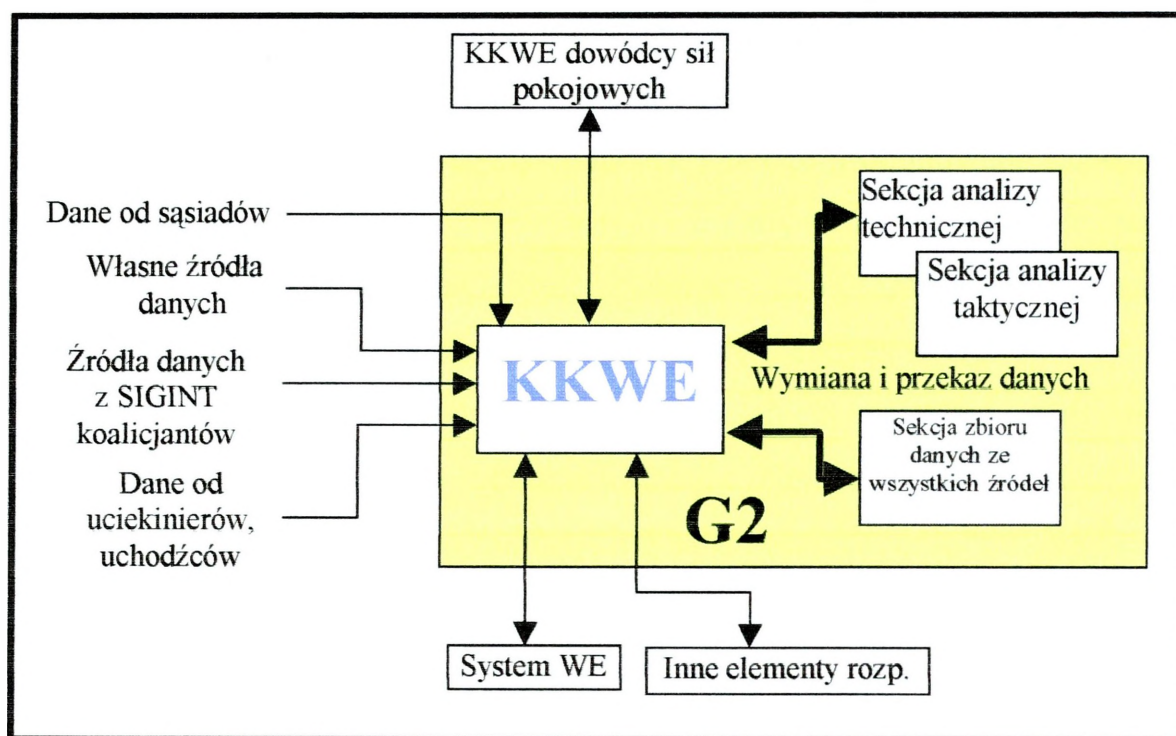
KKWE dowódcy sił pokojowych

Dane od sąsiadów

Własne źródła danych

Źródła danych z SIGINT koalicjantów

Dane od uciekinierów, uchodźców

KKWE

Sekcja analizy technicznej

Sekcja analizy taktycznej

Wymiana i przekaz danych

Sekcja zbioru danych ze wszystkich źródeł

G2

System WE

Inne elementy rozp.